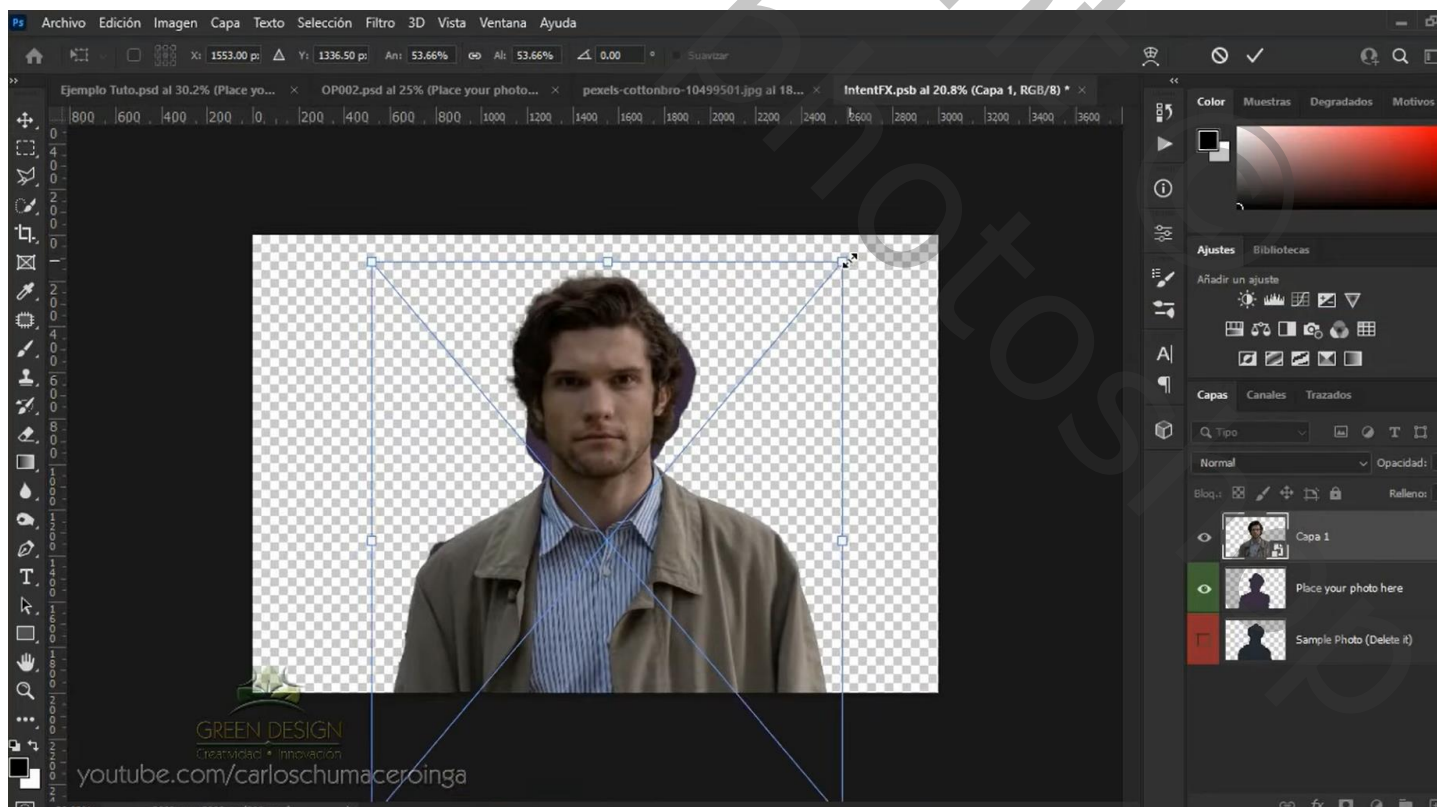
Ps Archivo Edición Imagen Capa Texto Selección Filtro 3D Vista Ventana Ayuda

X: 1553.00 p: Δ Y: 1336.50 p: An: 53.66% Al: 53.66% ∠ 0.00 ° Suavizar

Ejemplo Tuto.psd al 30.2% (Place yo... × OP002.psd al 25% (Place your photo... × pexels-cottonbro-10499501.jpg al 18... × IntentFX.psb al 20.8% (Capa 1, RGB/8) * ×

800 600 400 200 0 200 400 600 800 1000 1200 1400 1600 1800 2000 2200 2400 2600 2800 3000 3200 3400 3600

Color Muestras Degradados Motivos

Ajustes Bibliotecas

Añadir un ajuste

Capas Canales Trazados

Tipo

Normal Opacidad:

Bloq.: Relleno:

Capa 1

Place your photo here

Sample Photo (Delete it)

GREEN DESIGN
Creatividad • Innovación

youtube.com/carloschumaceroinga